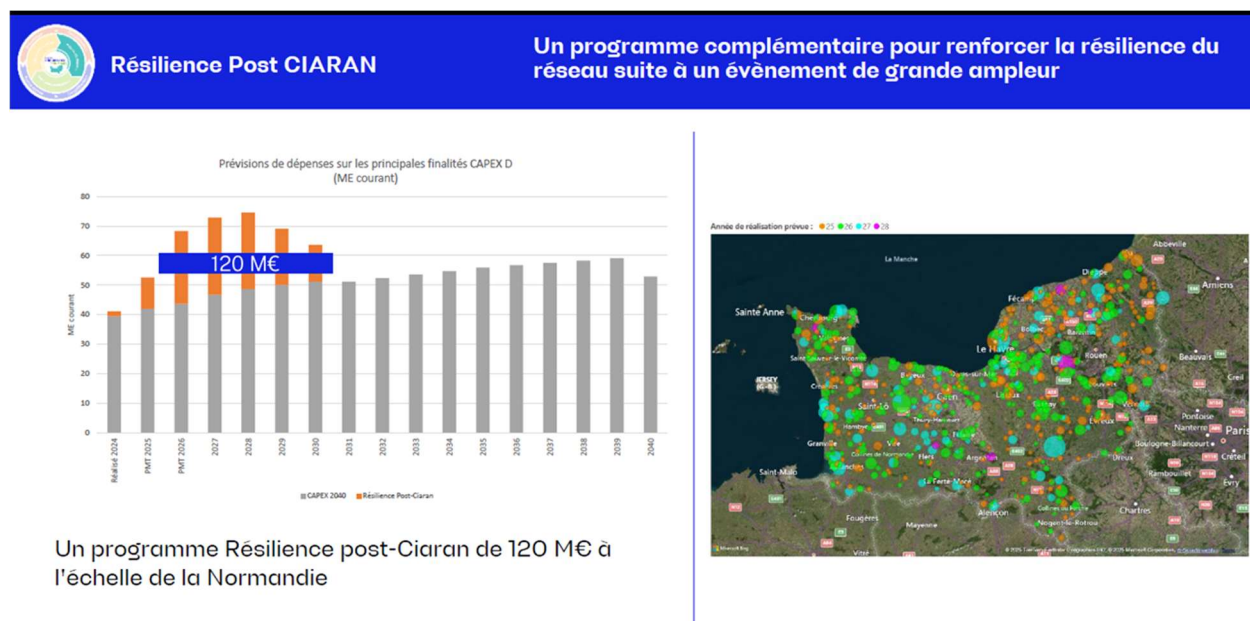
Résilience Post CIARAN

Un programme complémentaire pour renforcer la résilience du réseau suite à un évènement de grande ampleur

Prévisions de dépenses sur les principales finalités CAPEX D
(ME courant)

80
70
60
50
40
30
20
10
0

ME courant

120 M€

Réalisé 2024, PMT 2025, PMT 2026, 2027, 2028, 2029, 2030, 2031, 2032, 2033, 2034, 2035, 2036, 2037, 2038, 2039, 2040

CAPEX 2040 Résilience Post-Ciaran

Année de réalisation prévue : 25 26 27 28

La Manche
Sainte Anne
Cherbourg
Saint-Sauveur-le-Vicomte
JERSEY
Coutances
Saint-Lô
Caen
Le Havre
Fécamp
Dieppe
Abbeville
Amiens
Bolbec
Rouen
Beauvais
Lisieux
Evreux
Pontoise
Nanterre
Paris
Boulogne-Billancourt
Créteil
Dreux
Rambouillet
Evry
Vire
Flers
Argentan
Granville
Avranches
Saint-Malo
La Ferté-Macé
Alençon
Fougères
Mayenne
Chartres
Nogent-le-Rotrou
Collines de Normandie

Microsoft Bing
© 2025 Microsoft Corporation

Un programme Résilience post-Ciaran de 120 M€ à l'échelle de la Normandie